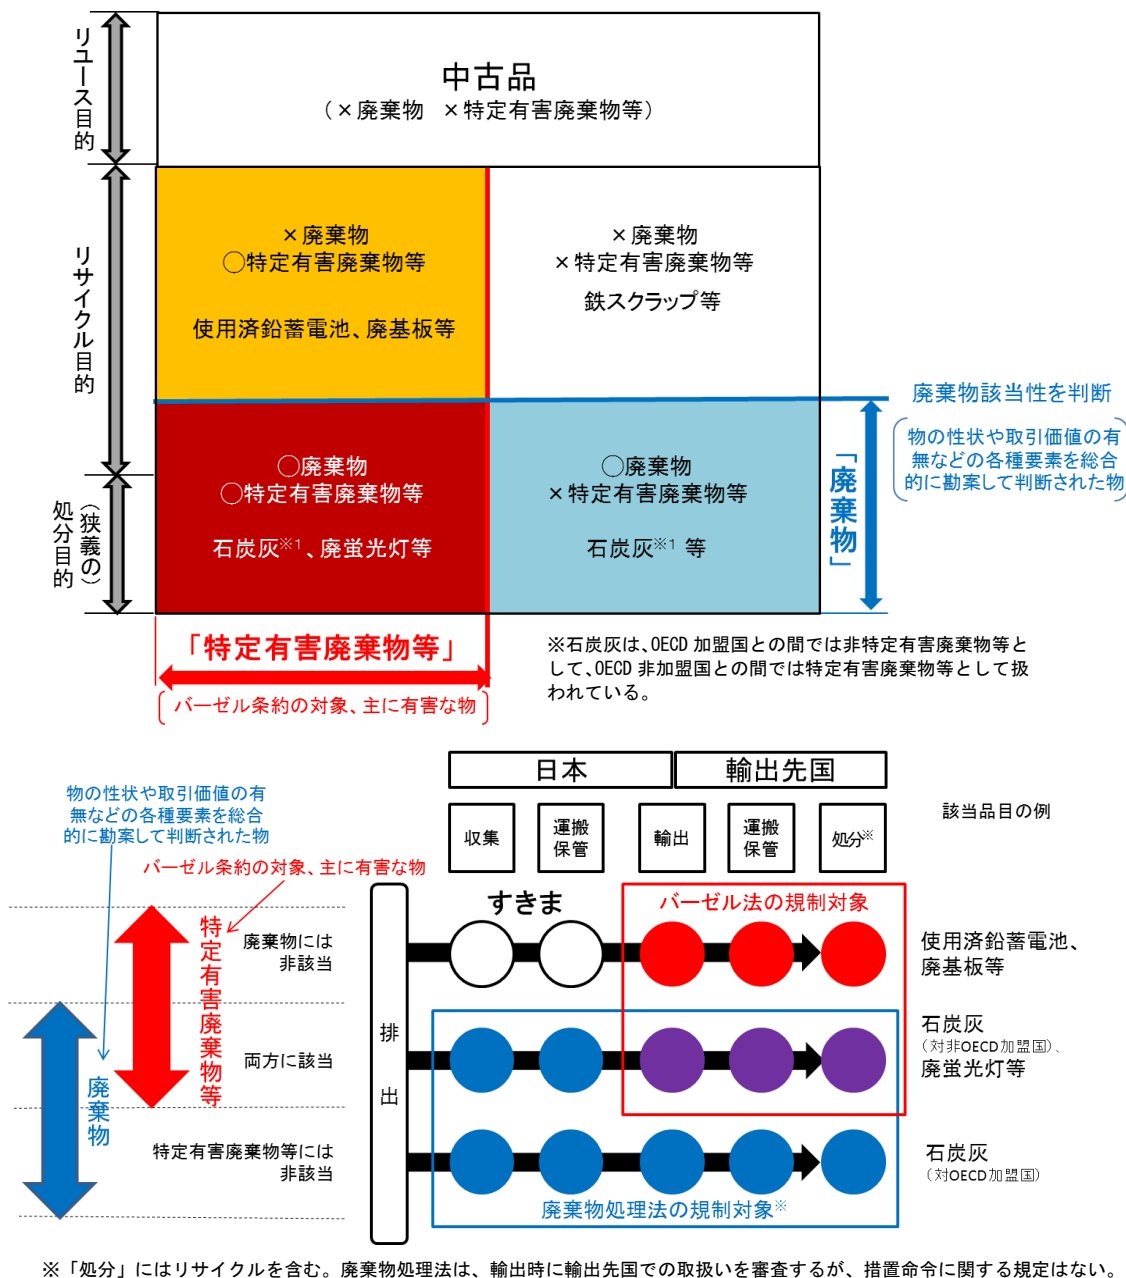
リユース目的

中古品
（×廃棄物　×特定有害廃棄物等）

リサイクル目的

×廃棄物
◯特定有害廃棄物等

使用済鉛蓄電池、廃基板等

×廃棄物
×特定有害廃棄物等

鉄スクラップ等

廃棄物該当性を判断

物の性状や取引価値の有無などの各種要素を総合的に勘案して判断された物

（狭義の）処分目的

◯廃棄物
◯特定有害廃棄物等

石炭灰$^{※1}$、廃蛍光灯等

◯廃棄物
×特定有害廃棄物等

石炭灰$^{※1}$ 等

「廃棄物」

「特定有害廃棄物等」

バーゼル条約の対象、主に有害な物

※石炭灰は、OECD 加盟国との間では非特定有害廃棄物等として、OECD 非加盟国との間では特定有害廃棄物等として扱われている。

日本

輸出先国

収集

運搬保管

輸出

運搬保管

処分$^{※}$

該当品目の例

物の性状や取引価値の有無などの各種要素を総合的に勘案して判断された物

バーゼル条約の対象、主に有害な物

すきま

バーゼル法の規制対象

特定有害廃棄物等

廃棄物には非該当

使用済鉛蓄電池、廃基板等

排出

石炭灰
（対非OECD加盟国）、
廃蛍光灯等

両方に該当

廃棄物

特定有害廃棄物等には非該当

石炭灰
（対OECD加盟国）

廃棄物処理法の規制対象$^{※}$

※「処分」にはリサイクルを含む。廃棄物処理法は、輸出時に輸出先国での取扱いを審査するが、措置命令に関する規定はない。